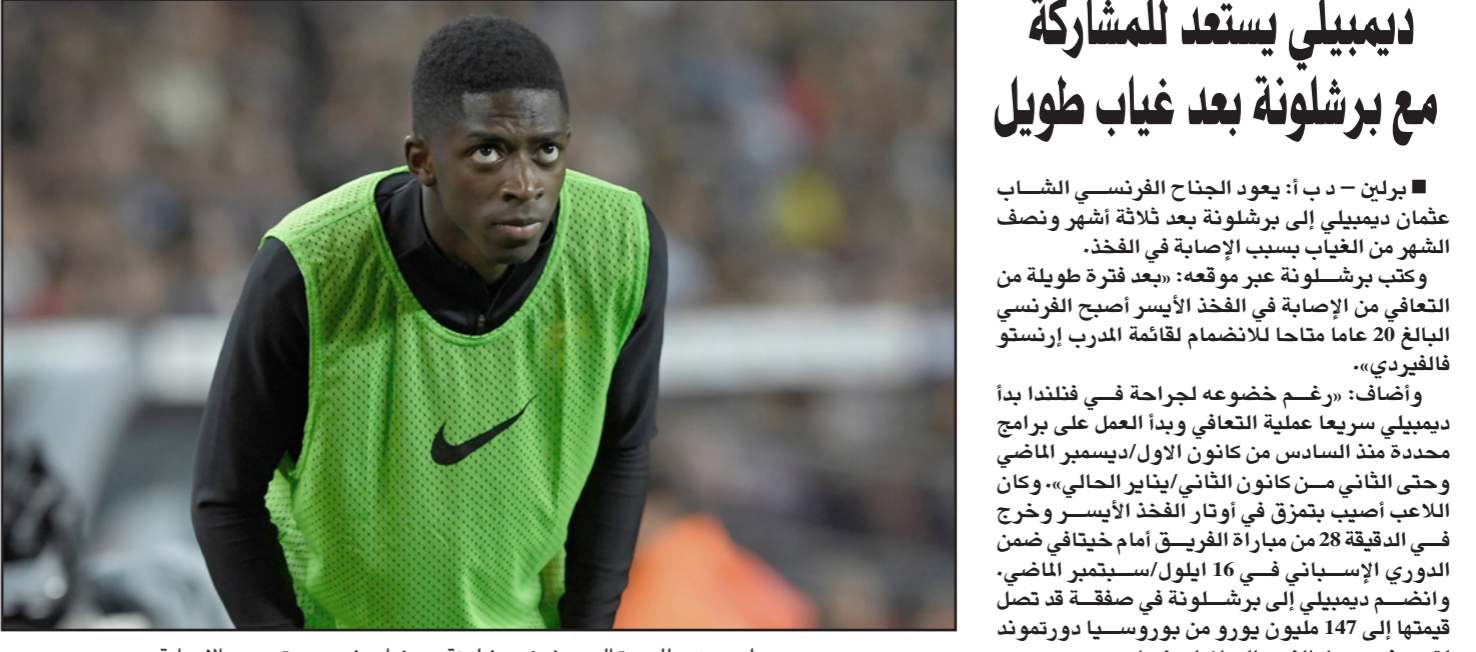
ديمبيلي يستعد للمشاركة مع برشلونة بعد غياب طويل

■ برلين – د ب أ: يعود الجناح الفرنسي الشاب عثمان ديمبيلي إلى برشلونة بعد ثلاثة أشهر ونصف الشهر من الغياب بسبب الإصابة في الفخذ.

وكتب برشلونة عبر موقعه: «بعد فترة طويلة من التعافي من الإصابة في الفخذ الأيسر أصبح الفرنسي البالغ 20 عاما متاحا للانضمام لقائمة المدرب إرنستو فالفيردي».

وأضاف: «رغم خضوعه لجراحة في فنلندا بدأ ديمبيلي سريعا عملية التعافي وبدأ العمل على برامج محددة منذ السادس من كانون الاول/ديسمبر الماضي وحتى الثاني من كانون الثاني/يناير الحالي». وكان اللاعب أصيب بتمزق في أوتار الفخذ الأيسر وخرج في الدقيقة 28 من مباراة الفريق أمام خيتافي ضمن الدوري الإسباني في 16 ايلول/سبتمبر الماضي.

وانضم ديمبيلي إلى برشلونة في صفقة قد تصل قيمتها إلى 147 مليون يورو من بوروسيا دورتموند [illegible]